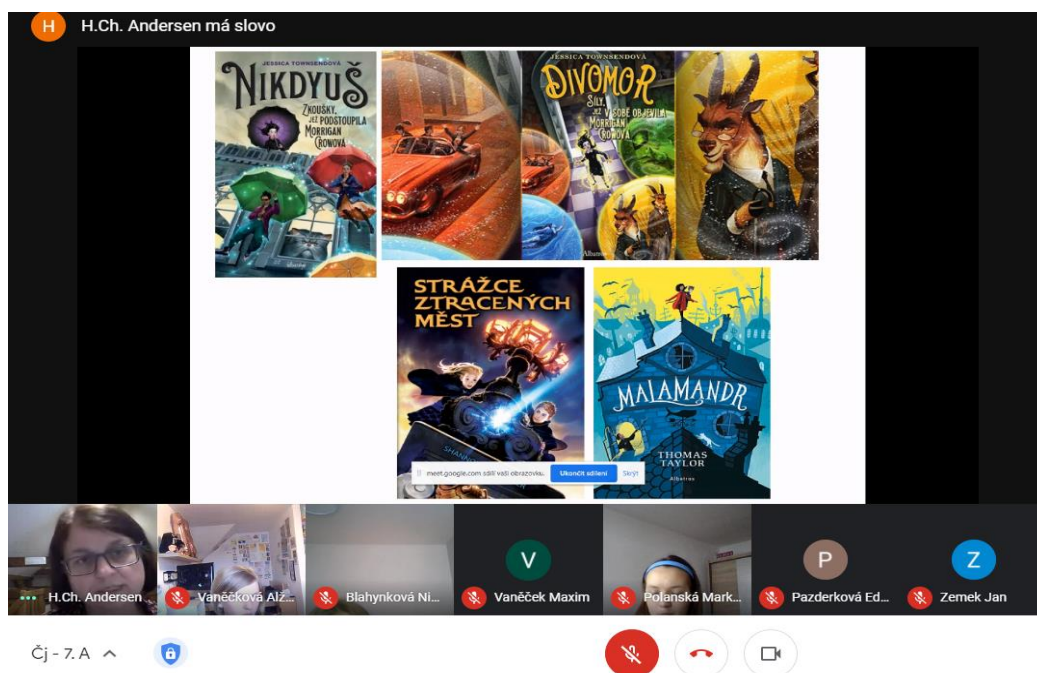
H

H.Ch. Andersen má slovo

JESSICA TOWNSENDOVÁ

NIKDYUŠ

ZKOUŠKY, JEŽ PODSTOUPILA MORRIGAN CROWOVÁ

Albatros

JESSICA TOWNSENDOVÁ

DIVOMOR

SÍLY, JEŽ V SOBĚ OBJEVILA MORRIGAN CROWOVÁ

Albatros

STRÁŽCE ZTRACENÝCH MĚST

SHANNON

meet.google.com sdílí vaši obrazovku.

Ukončit sdílení

Skrýt

MALAMANDR

THOMAS TAYLOR

Albatros

H.Ch. Andersen

Vaněčková Alž...

Blahynková Ni...

V

Vaněček Maxim

Polanská Mark...

P

Pazderková Ed...

Z

Zemek Jan

Čj - 7. A